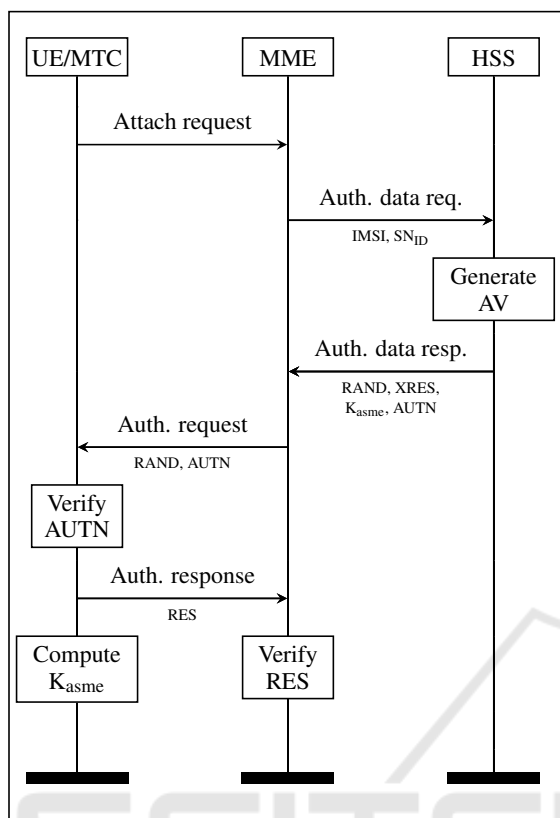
UE/MTC

MME

HSS

Attach request

Auth. data req.

IMSI, $SN_{ID}$

Generate AV

Auth. data resp.

RAND, XRES, $K_{asme}$, AUTN

Auth. request

RAND, AUTN

Verify AUTN

Auth. response

RES

Compute $K_{asme}$

Verify RES